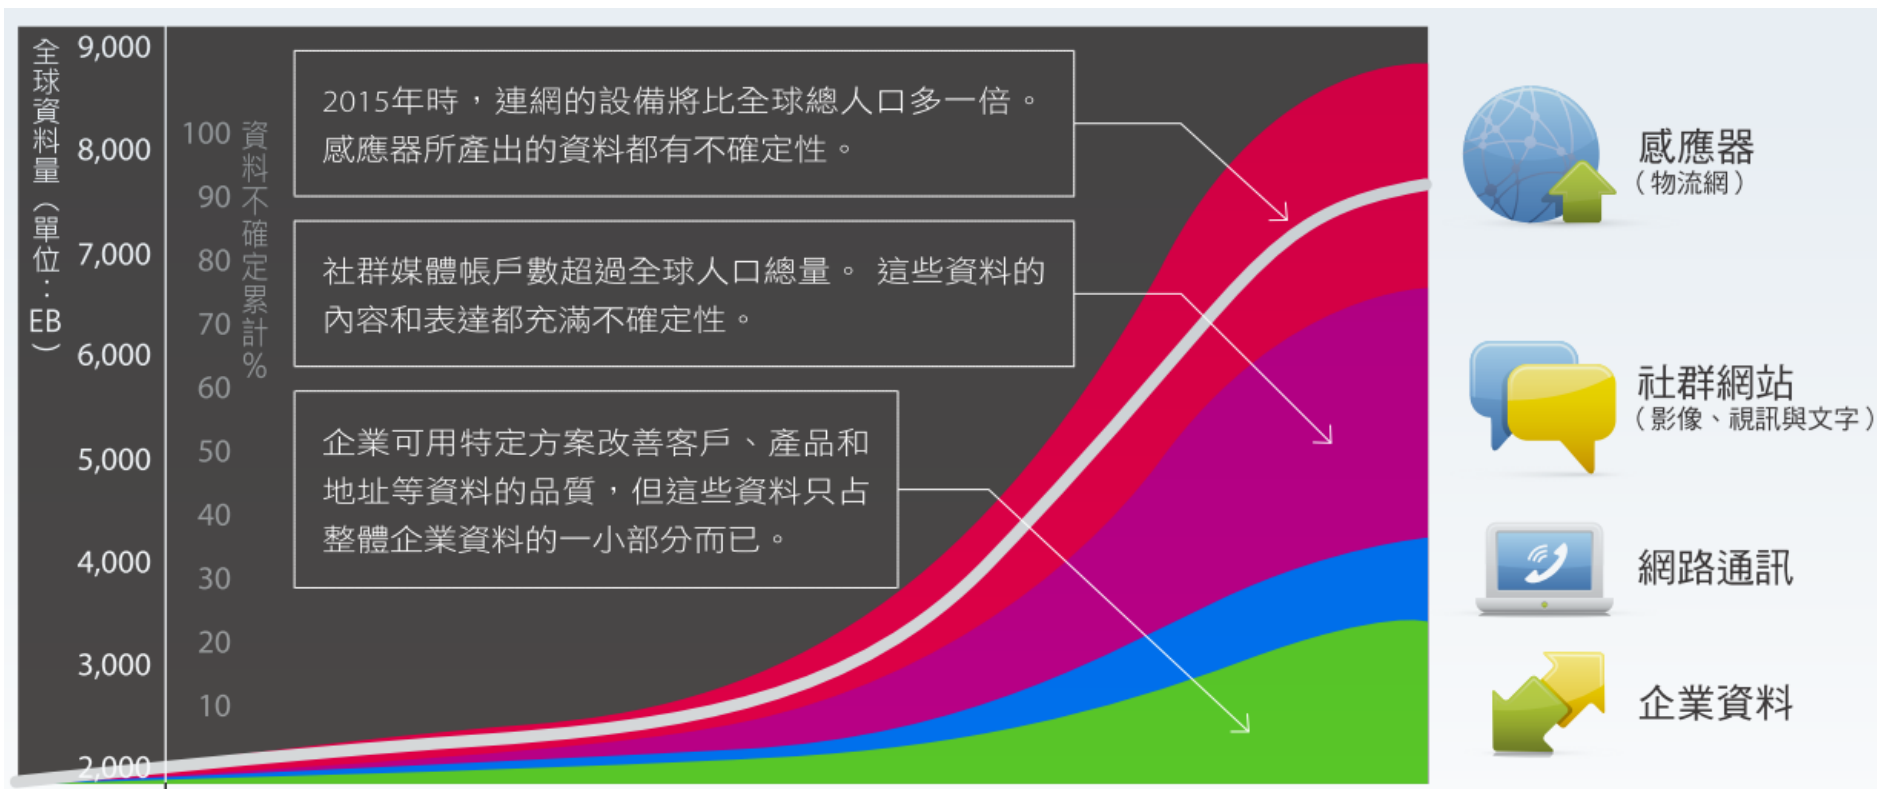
全球資料量（單位：EB）

9,000
8,000
7,000
6,000
5,000
4,000
3,000
2,000

資料不確定累計%

100
90
80
70
60
50
40
30
20
10

2015年時，連網的設備將比全球總人口多一倍。感應器所產出的資料都有不確定性。

社群媒體帳戶數超過全球人口總量。 這些資料的內容和表達都充滿不確定性。

企業可用特定方案改善客戶、產品和地址等資料的品質，但這些資料只占整體企業資料的一小部分而已。

感應器
（物流網）

社群網站
（影像、視訊與文字）

網路通訊

企業資料